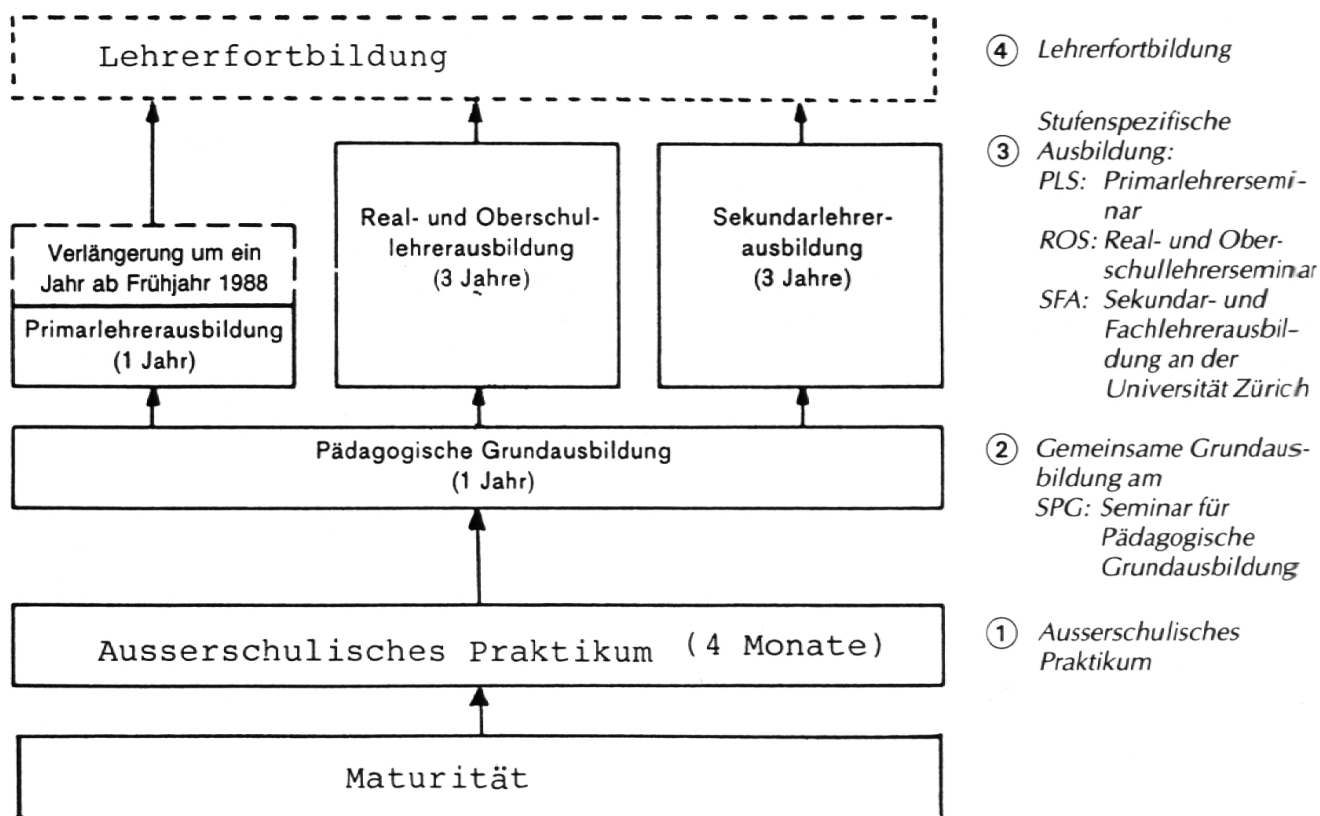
Lehrerfortbildung

Verlängerung um ein Jahr ab Frühjahr 1988

Primarlehrerausbildung (1 Jahr)

Real- und Oberschullehrerausbildung (3 Jahre)

Sekundarlehrerausbildung (3 Jahre)

Pädagogische Grundausbildung (1 Jahr)

Ausserschulisches Praktikum (4 Monate)

Maturität

④ Lehrerfortbildung

③ Stufenspezifische Ausbildung:
PLS: Primarlehrerseminar
ROS: Real- und Oberschullehrerseminar
SFA: Sekundar- und Fachlehrerausbildung an der Universität Zürich

② Gemeinsame Grundausbildung am
SPG: Seminar für Pädagogische Grundausbildung

① Ausserschulisches Praktikum